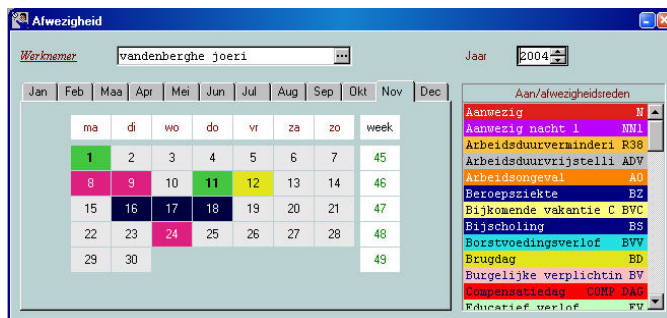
Afwezigheid

Werknemer vandenberghe joeri ...

Jaar 2004

Jan | Feb | Maa | Apr | Mei | Jun | Jul | Aug | Sep | Okt | Nov | Dec

| ma | di | wo | do | vr | za | zo | week |
|---|---|---|---|---|---|---|---|
| 1 | 2 | 3 | 4 | 5 | 6 | 7 | 45 |
| 8 | 9 | 10 | 11 | 12 | 13 | 14 | 46 |
| 15 | 16 | 17 | 18 | 19 | 20 | 21 | 47 |
| 22 | 23 | 24 | 25 | 26 | 27 | 28 | 48 |
| 29 | 30 | | | | | | 49 |

Aan/afwezigheidsreden

Aanwezig N
Aanwezig nacht 1 NN1
Arbeidsduurverminderi R38
Arbeidsduurvrijstelli ADV
Arbeidsongeval AO
Beroepsziekte BZ
Bijkomende vakantie C BVC
Bijscholing BS
Borstvoedingsverlof BVV
Brugdag BD
Burgelijke verplichtin BV
Compensatiedag COMP DAG
Educatief verlof EV